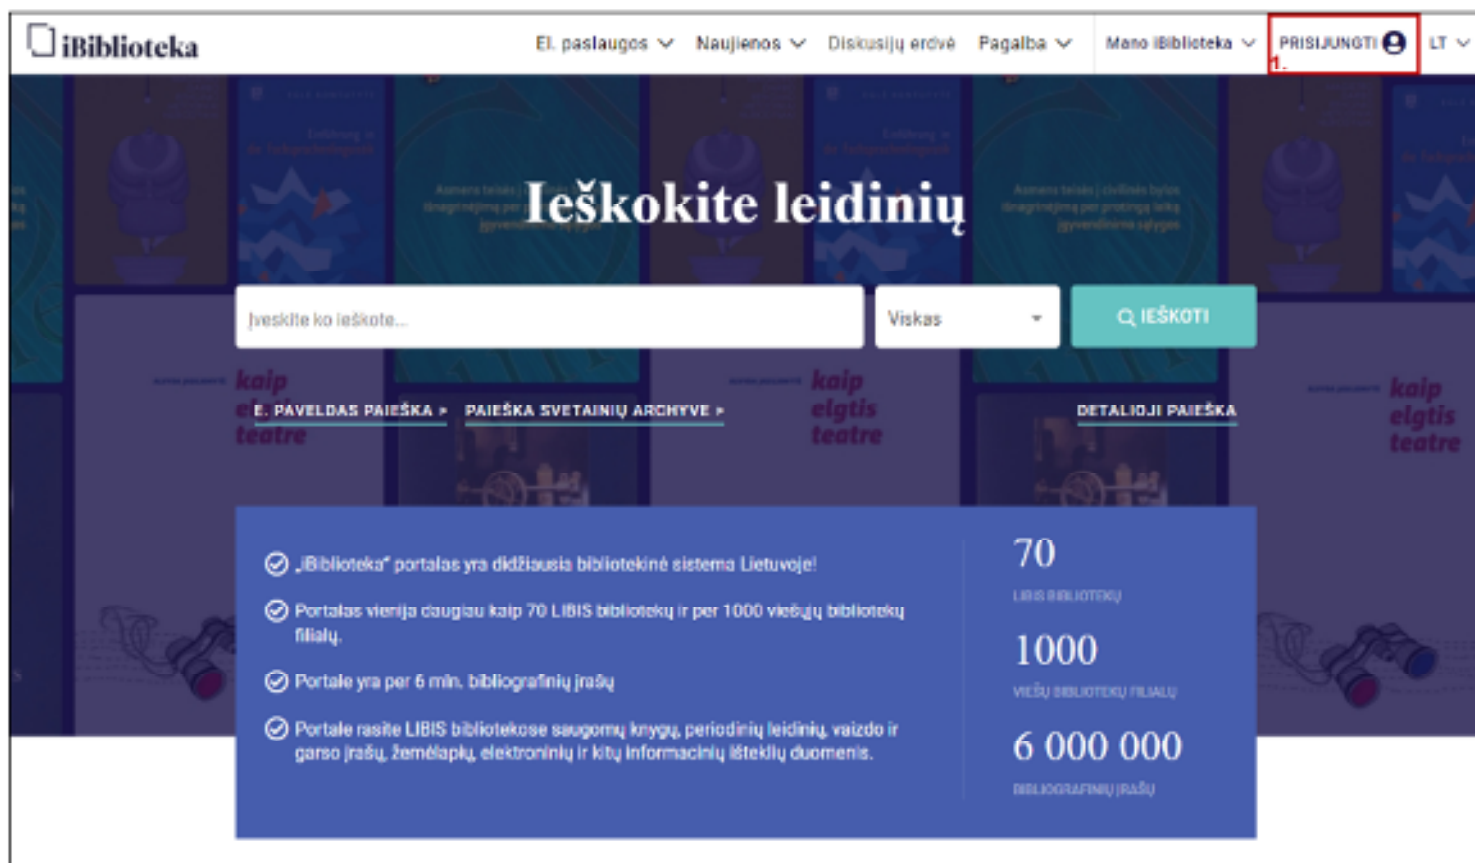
iBiblioteka

El. paslaugos Naujienos Diskusijų erdvė Pagalba Mano iBiblioteka PRISIJUNGTI LT

1.

Ieškokite leidinių

Įveskite ko ieškote...

Viskas

IEŠKOTI

E. PAVELDAS PAIEŠKA › PAIEŠKA SVETAINIŲ ARCHYVE › DETALIOJI PAIEŠKA

„iBiblioteka" portalas yra didžiausia bibliotekinė sistema Lietuvoje!

Portalas vienija daugiau kaip 70 LIBIS bibliotekų ir per 1000 viešųjų bibliotekų filialų.

Portale yra per 6 mln. bibliografinių įrašų

Portale rasite LIBIS bibliotekose saugomų knygų, periodinių leidinių, vaizdo ir garso įrašų, žemėlapių, elektroninių ir kitų informacinių išteklių duomenis.

70
LIBIS BIBLIOTEKŲ

1000
VIEŠŲ BIBLIOTEKŲ FILIALŲ

6 000 000
BIBLIOGRAFINIŲ ĮRAŠŲ

kaip elgtis teatre

kaip elgtis teatre

kaip elgtis teatre